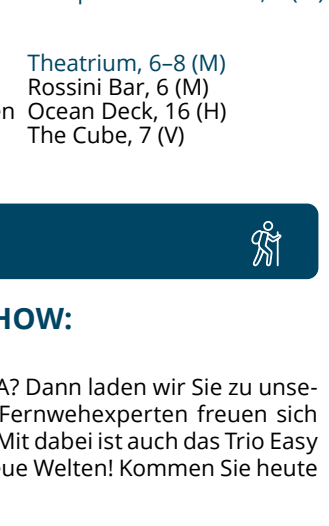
Theatrium, 6–8 (M)
Rossini Bar, 6 (M)
n Ocean Deck, 16 (H)
The Cube, 7 (V)

HOW:

A? Dann laden wir Sie zu unse- Fernwehexperten freuen sich Mit dabei ist auch das Trio Easy ue Welten! Kommen Sie heute